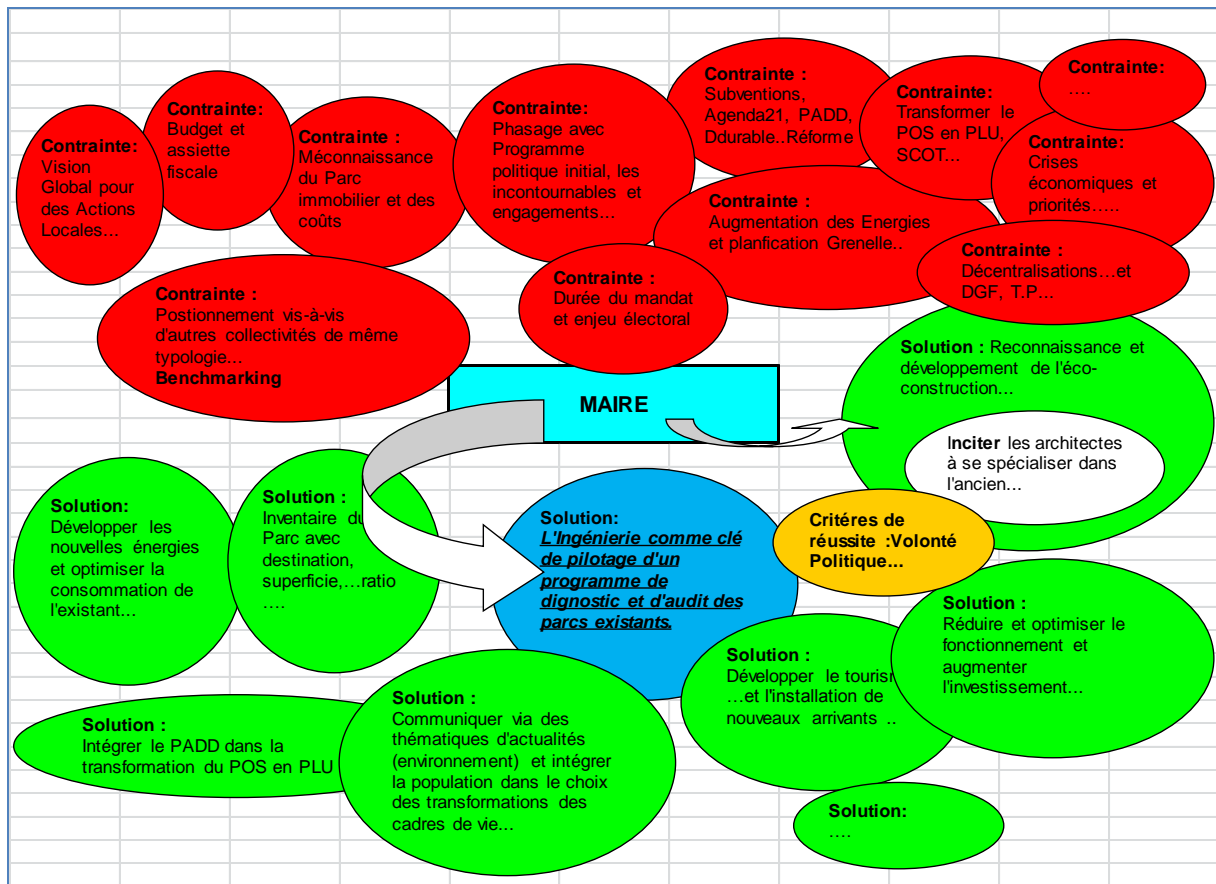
Contrainte: Vision Global pour des Actions Locales...

Contrainte: Budget et assiette fiscale

Contrainte : Méconnaissance du Parc immobilier et des coûts

Contrainte: Phasage avec Programme politique initial, les incontournables et engagements...

Contrainte : Subventions, Agenda21, PADD, Ddurable..Réforme

Contrainte: Transformer le POS en PLU, SCOT...

Contrainte: ....

Contrainte: Crises économiques et priorités.....

Contrainte : Augmentation des Energies et planfication Grenelle..

Contrainte : Décentralisations…et DGF, T.P…

Contrainte : Durée du mandat et enjeu électoral

Contrainte : Postionnement vis-à-vis d'autres collectivités de même typologie... Benchmarking

MAIRE

Solution : Reconnaissance et développement de l'éco-construction...

Inciter les architectes à se spécialiser dans l'ancien...

Solution: Développer les nouvelles énergies et optimiser la consommation de l'existant...

Solution : Inventaire du Parc avec destination, superficie,…ratio ….

Solution: L'Ingénierie comme clé de pilotage d'un programme de dignostic et d'audit des parcs existants.

Critères de réussite :Volonté Politique...

Solution : Réduire et optimiser le fonctionnement et augmenter l'investissement...

Solution : Développer le tourism …et l'installation de nouveaux arrivants ..

Solution : Intégrer le PADD dans la transformation du POS en PLU

Solution : Communiquer via des thématiques d'actualités (environnement) et intégrer la population dans le choix des transformations des cadres de vie...

Solution: ....